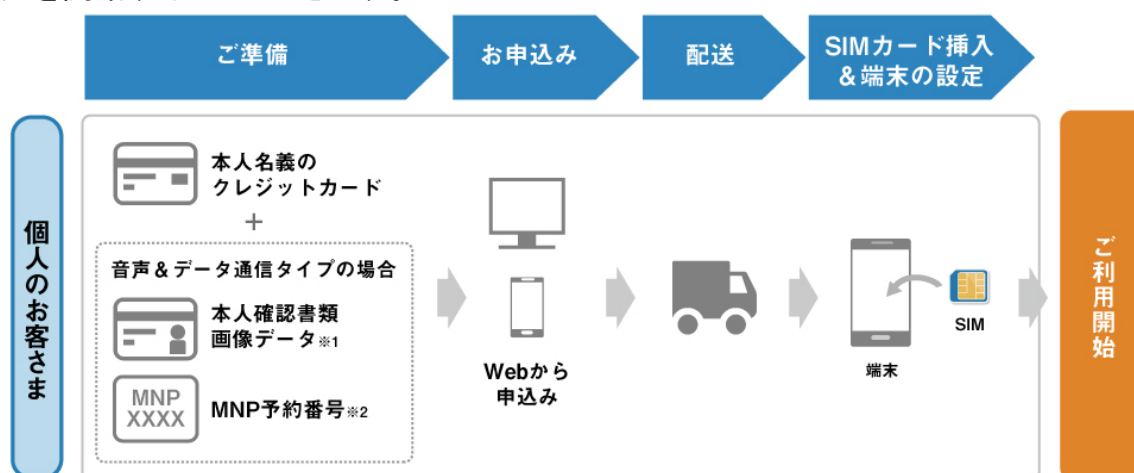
ご準備

お申込み

配送

SIMカード挿入
＆端末の設定

個人のお客さま

本人名義の
クレジットカード

＋

音声＆データ通信タイプの場合

本人確認書類
画像データ※1

MNP
XXXX

MNP予約番号※2

Webから
申込み

端末

SIM

ご利用開始